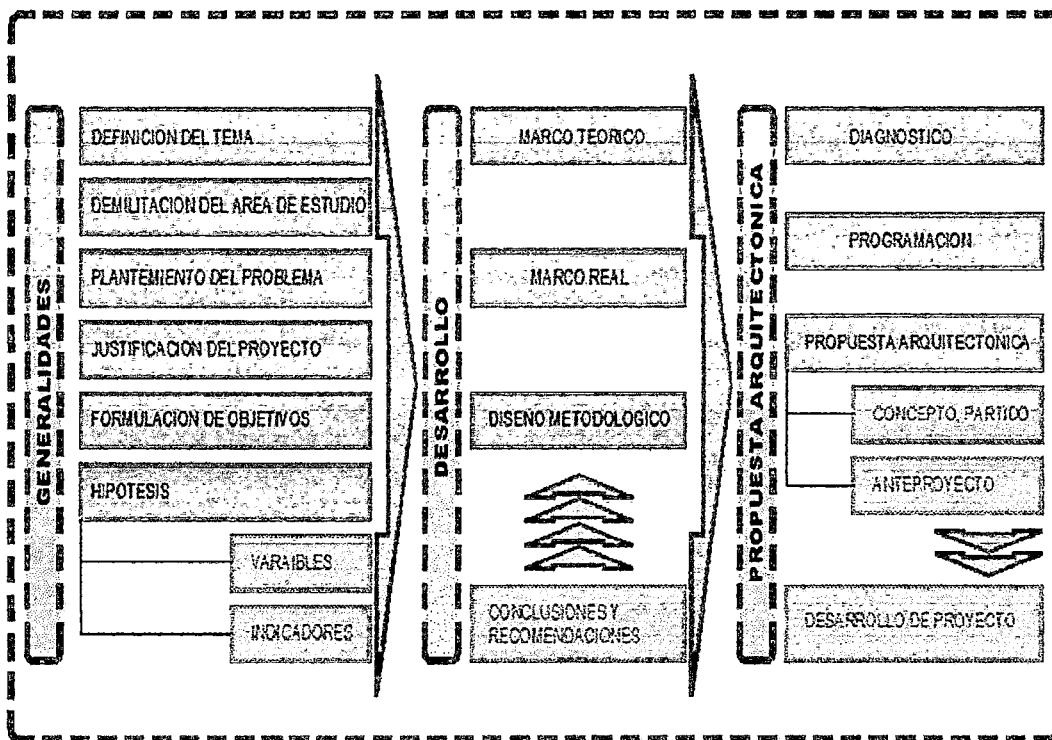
GENERALIDADES

DEFINICION DEL TEMA

DEMILITACION DEL AREA DE ESTUDIO

PLANTEMIENTO DEL PROBLEMA

JUSTIFICACION DEL PROYECTO

FORMULACION DE OBJETIVOS

HIPOTESIS

VARAIBLES

INDICADORES

DESARROLLO

MARCO TEORICO

MARCO REAL

DISENO METODOLOGICO

CONCLUSIONES Y RECOMENDACIONES

PROPUESTA ARQUITECTONICA

DIAGNOSTICO

PROGRAMACION

PROPUESTA ARQUITECTONICA

CONCEPTO, PARTIDO

ANTEPROYECTO

DESARROLLO DE PROYECTO